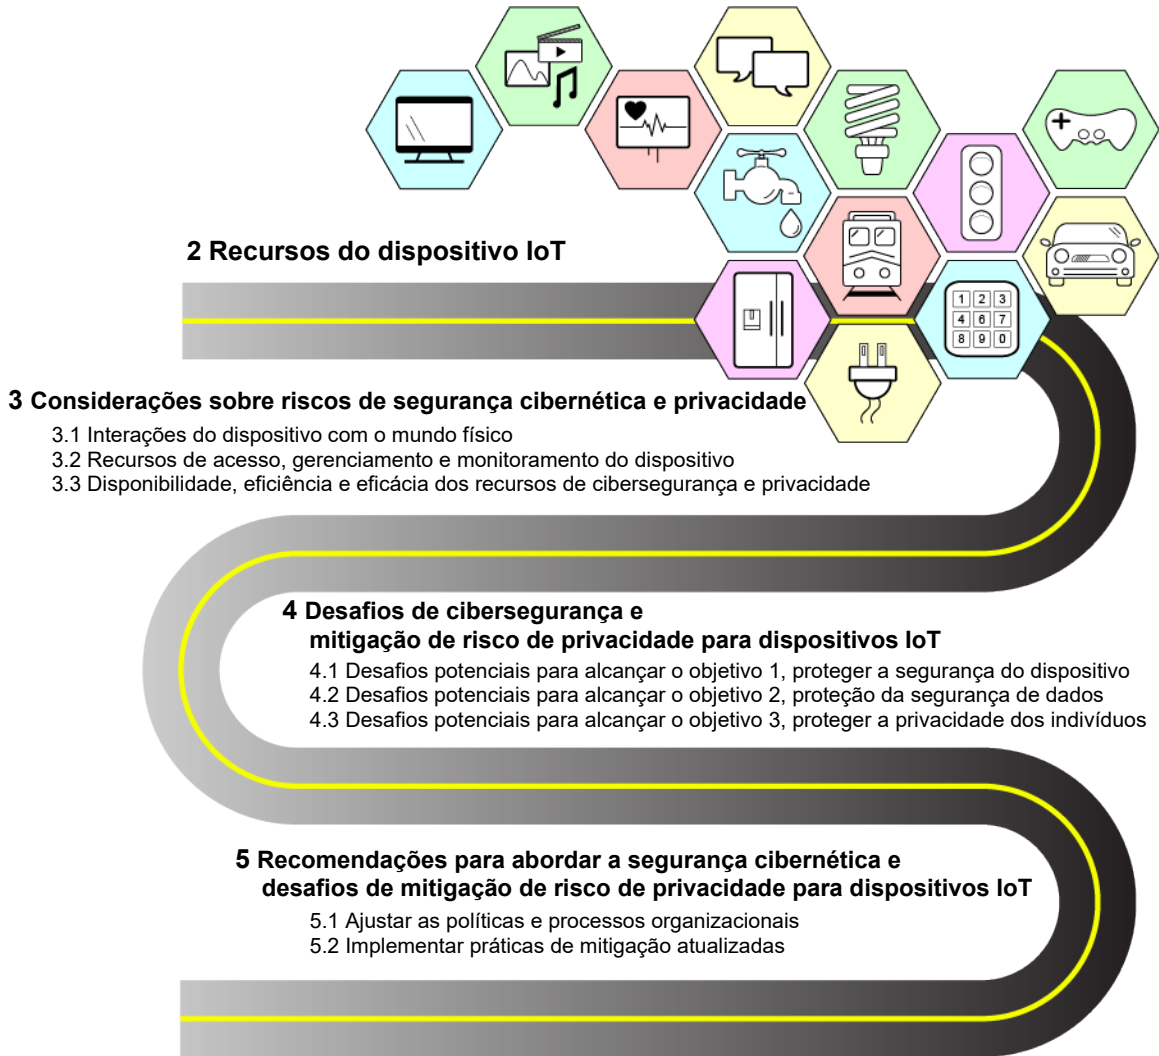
1 2 3
4 6 7
8 9 0

2 Recursos do dispositivo IoT

3 Considerações sobre riscos de segurança cibernética e privacidade
3.1 Interações do dispositivo com o mundo físico
3.2 Recursos de acesso, gerenciamento e monitoramento do dispositivo
3.3 Disponibilidade, eficiência e eficácia dos recursos de cibersegurança e privacidade

4 Desafios de cibersegurança e mitigação de risco de privacidade para dispositivos IoT
4.1 Desafios potenciais para alcançar o objetivo 1, proteger a segurança do dispositivo
4.2 Desafios potenciais para alcançar o objetivo 2, proteção da segurança de dados
4.3 Desafios potenciais para alcançar o objetivo 3, proteger a privacidade dos indivíduos

5 Recomendações para abordar a segurança cibernética e desafios de mitigação de risco de privacidade para dispositivos IoT
5.1 Ajustar as políticas e processos organizacionais
5.2 Implementar práticas de mitigação atualizadas